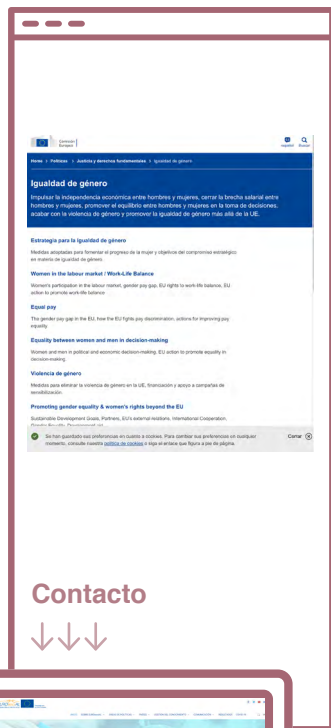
Comisión Europea

español Buscar

Home > Políticas > Justicia y derechos fundamentales > Igualdad de género

Igualdad de género

Impulsar la independencia económica entre hombres y mujeres, cerrar la brecha salarial entre hombres y mujeres, promover el equilibrio entre hombres y mujeres en la toma de decisiones, acabar con la violencia de género y promover la igualdad de género más allá de la UE.

Estrategia para la igualdad de género

Medidas adoptadas para fomentar el progreso de la mujer y objetivos del compromiso estratégico en materia de igualdad de género.

Women in the labour market / Work-Life Balance

Women's participation in the labour market, gender pay gap, EU rights to work-life balance, EU action to promote work-life balance

Equal pay

The gender pay gap in the EU, how the EU fights pay discrimination, actions for improving pay equality.

Equality between women and men in decision-making

Women and men in political and economic decision-making, EU action to promote equality in decision-making.

Violencia de género

Medidas para eliminar la violencia de género en la UE, financiación y apoyo a campañas de sensibilización.

Promoting gender equality & women's rights beyond the EU

Sustainable Development Goals, Partners, EU's external relations, International Cooperation, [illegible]

Se han guardado sus preferencias en cuanto a cookies. Para cambiar sus preferencias en cualquier momento, consulte nuestra política de cookies o siga el enlace que figura a pie de página.

Cerrar

Contacto

↓↓↓